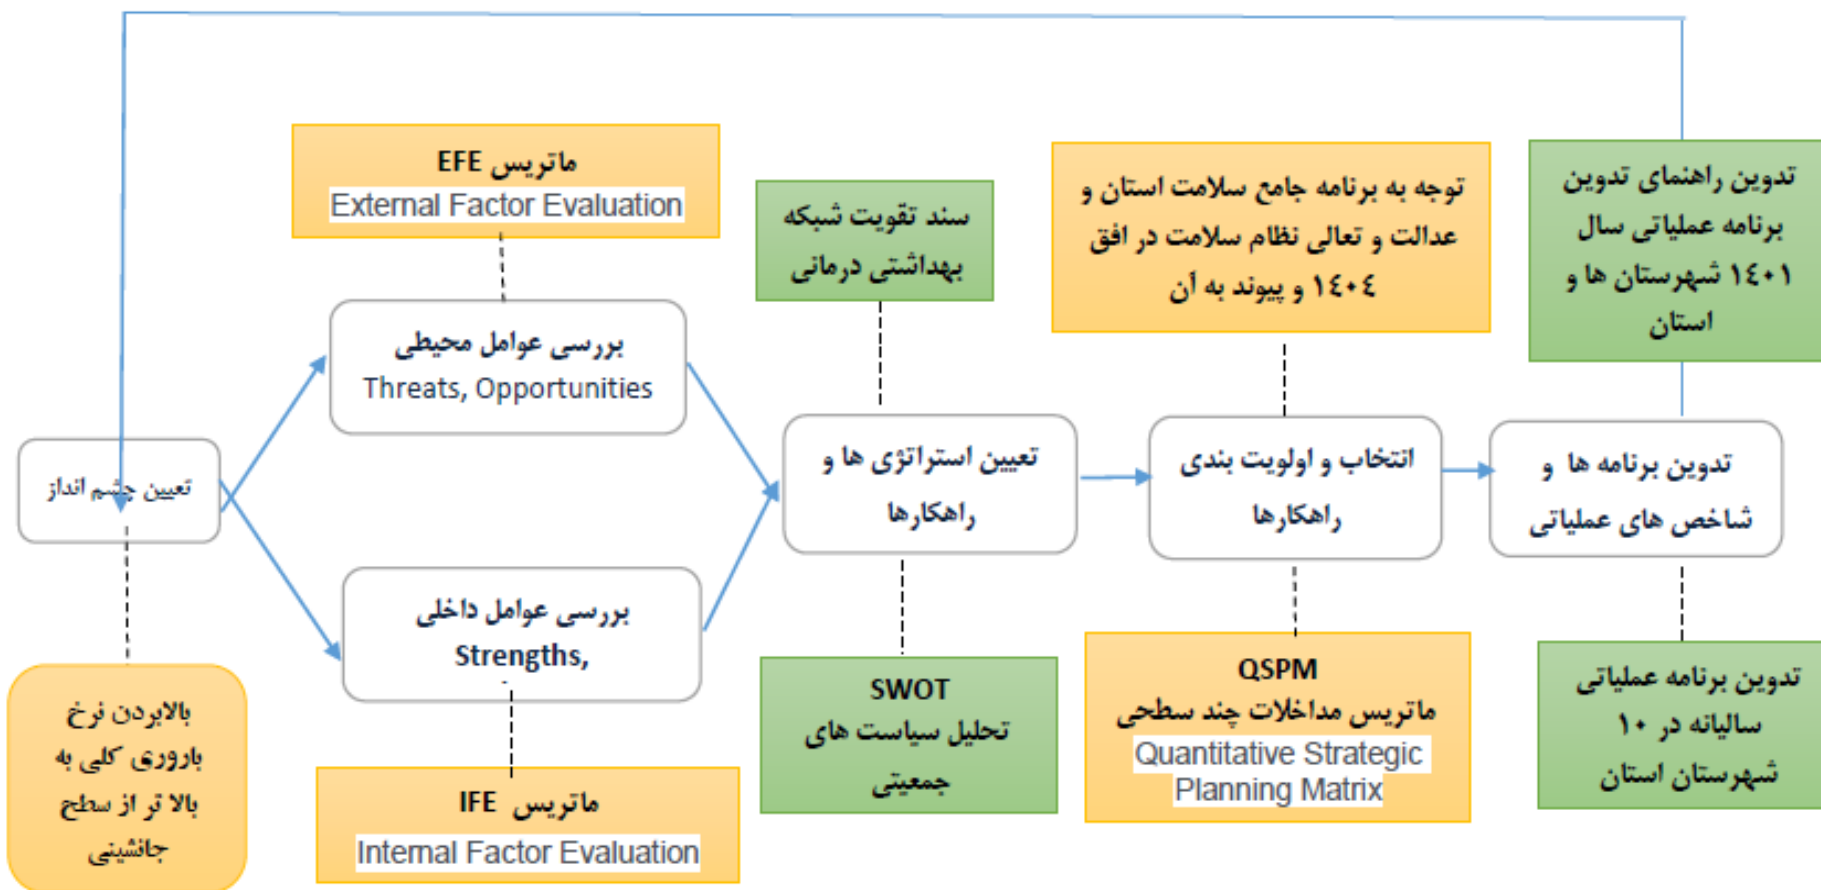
ماتریس EFE
External Factor Evaluation

سند تقویت شبکه بهداشتی درمانی

توجه به برنامه جامع سلامت استان و عدالت و تعالی نظام سلامت در افق ۱۴۰۴ و پیوند به آن

تدوین راهنمای تدوین برنامه عملیاتی سال ۱۴۰۱ شهرستان ها و استان

بررسی عوامل محیطی
Threats, Opportunities

تعیین چشم انداز

تعیین استراتژی ها و راهکارها

انتخاب و اولویت بندی راهکارها

تدوین برنامه ها و شاخص های عملیاتی

بررسی عوامل داخلی
Strengths,

بالابردن نرخ باروری کلی به بالا تر از سطح جانشینی

ماتریس IFE
Internal Factor Evaluation

SWOT
تحلیل سیاست های جمعیتی

QSPM
ماتریس مداخلات چند سطحی
Quantitative Strategic Planning Matrix

تدوین برنامه عملیاتی سالیانه در ۱۰ شهرستان استان